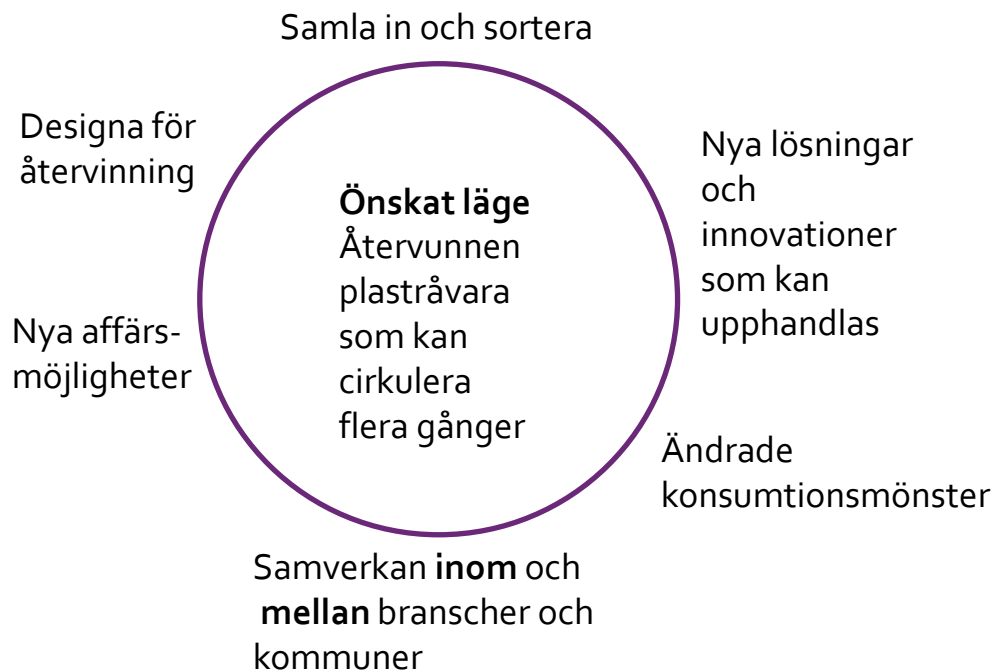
Samla in och sortera

Designa för återvinning

Önskat läge
Återvunnen plastråvara som kan cirkulera flera gånger

Nya lösningar och innovationer som kan upphandlas

Nya affärs-möjligheter

Ändrade konsumtionsmönster

Samverkan **inom** och **mellan** branscher och kommuner